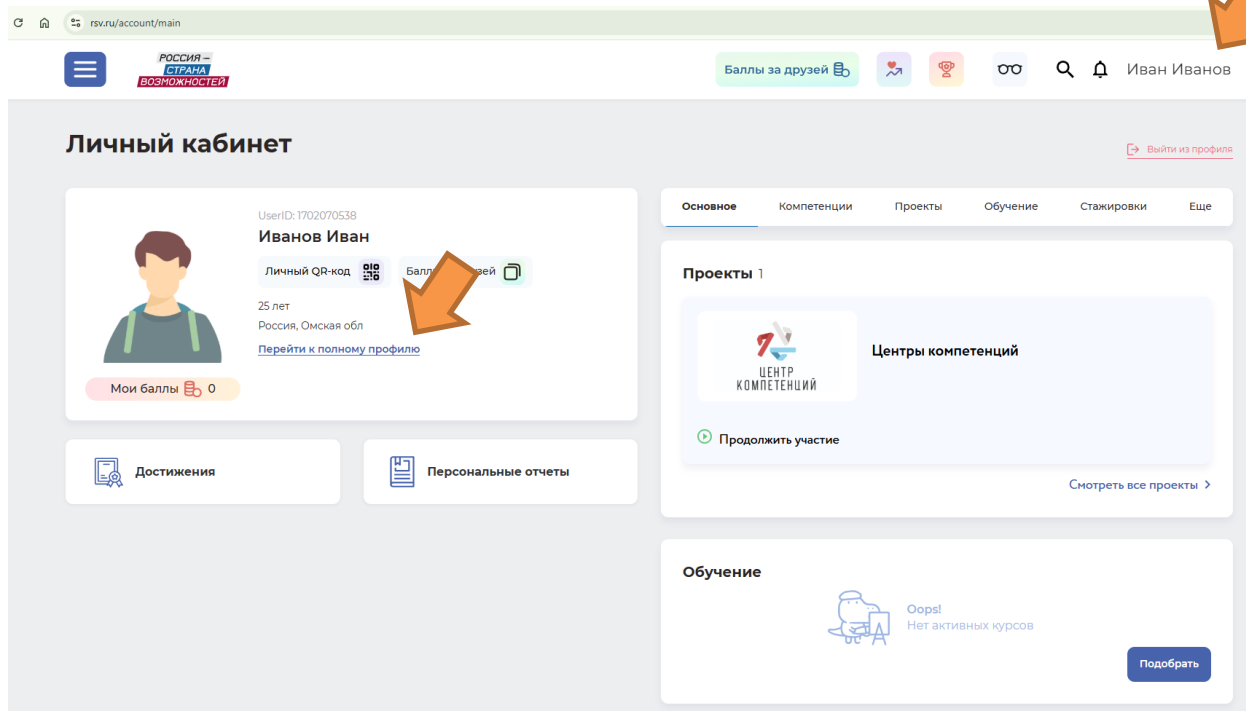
rsv.ru/account/main

РОССИЯ – СТРАНА ВОЗМОЖНОСТЕЙ

Баллы за друзей

Иван Иванов

Личный кабинет

Выйти из профиля

UserID: 1702070538

Иванов Иван

Личный QR-код

Балл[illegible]зей

25 лет

Россия, Омская обл

Перейти к полному профилю

Мои баллы 0

Достижения

Персональные отчеты

Основное | Компетенции | Проекты | Обучение | Стажировки | Еще

Проекты 1

ЦЕНТР КОМПЕТЕНЦИЙ

Центры компетенций

Продолжить участие

Смотреть все проекты

Обучение

Oops!
Нет активных курсов

Подобрать